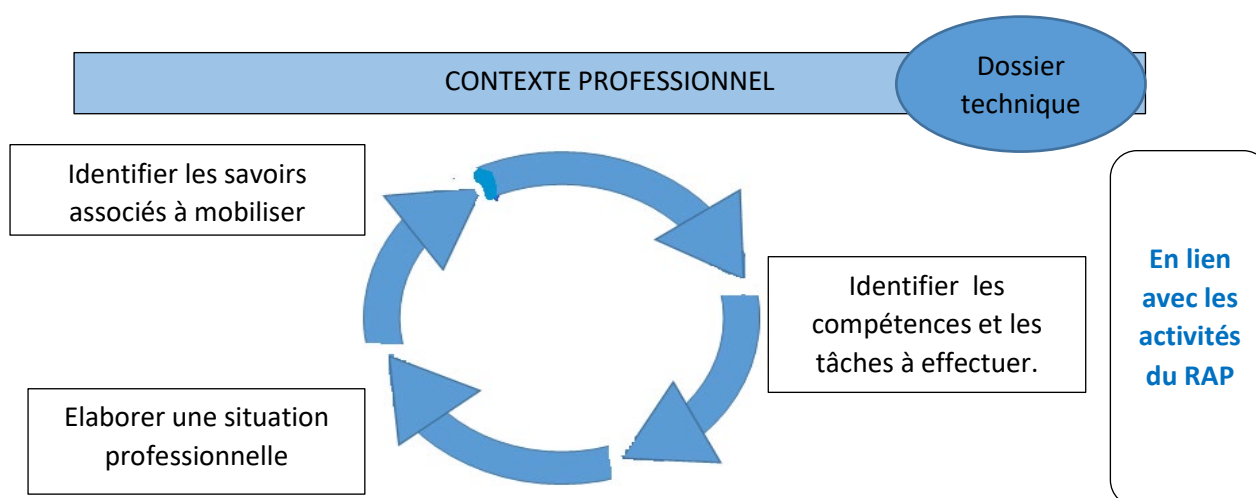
CONTEXTE PROFESSIONNEL

Dossier technique

Identifier les savoirs associés à mobiliser

Identifier les compétences et les tâches à effectuer.

Elaborer une situation professionnelle

En lien avec les activités du RAP